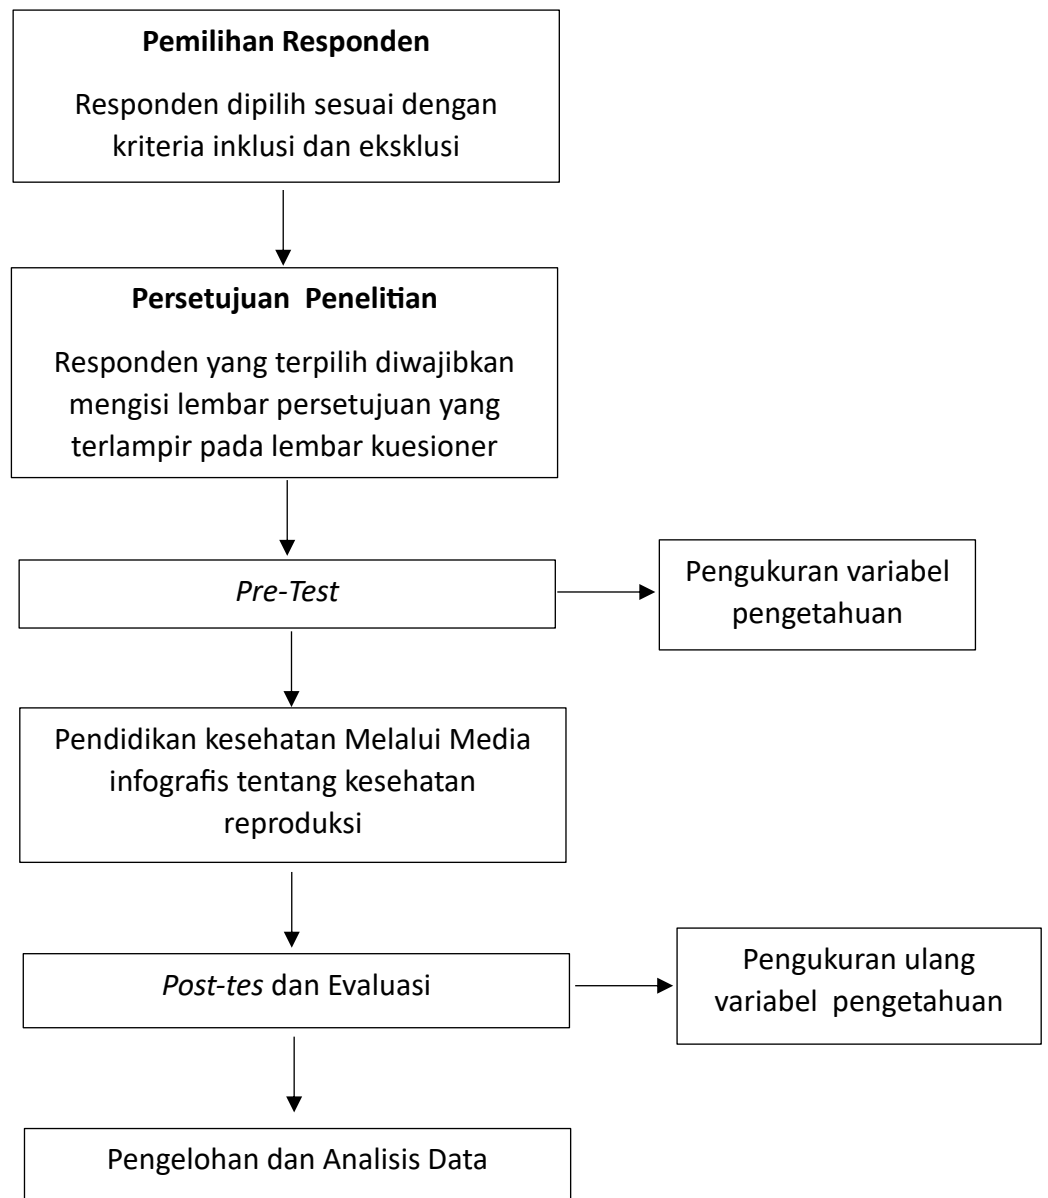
Pemilihan Responden

Responden dipilih sesuai dengan kriteria inklusi dan eksklusi

Persetujuan Penelitian

Responden yang terpilih diwajibkan mengisi lembar persetujuan yang terlampir pada lembar kuesioner

Pre-Test

Pengukuran variabel pengetahuan

Pendidikan kesehatan Melalui Media infografis tentang kesehatan reproduksi

Post-tes dan Evaluasi

Pengukuran ulang variabel pengetahuan

Pengelohan dan Analisis Data